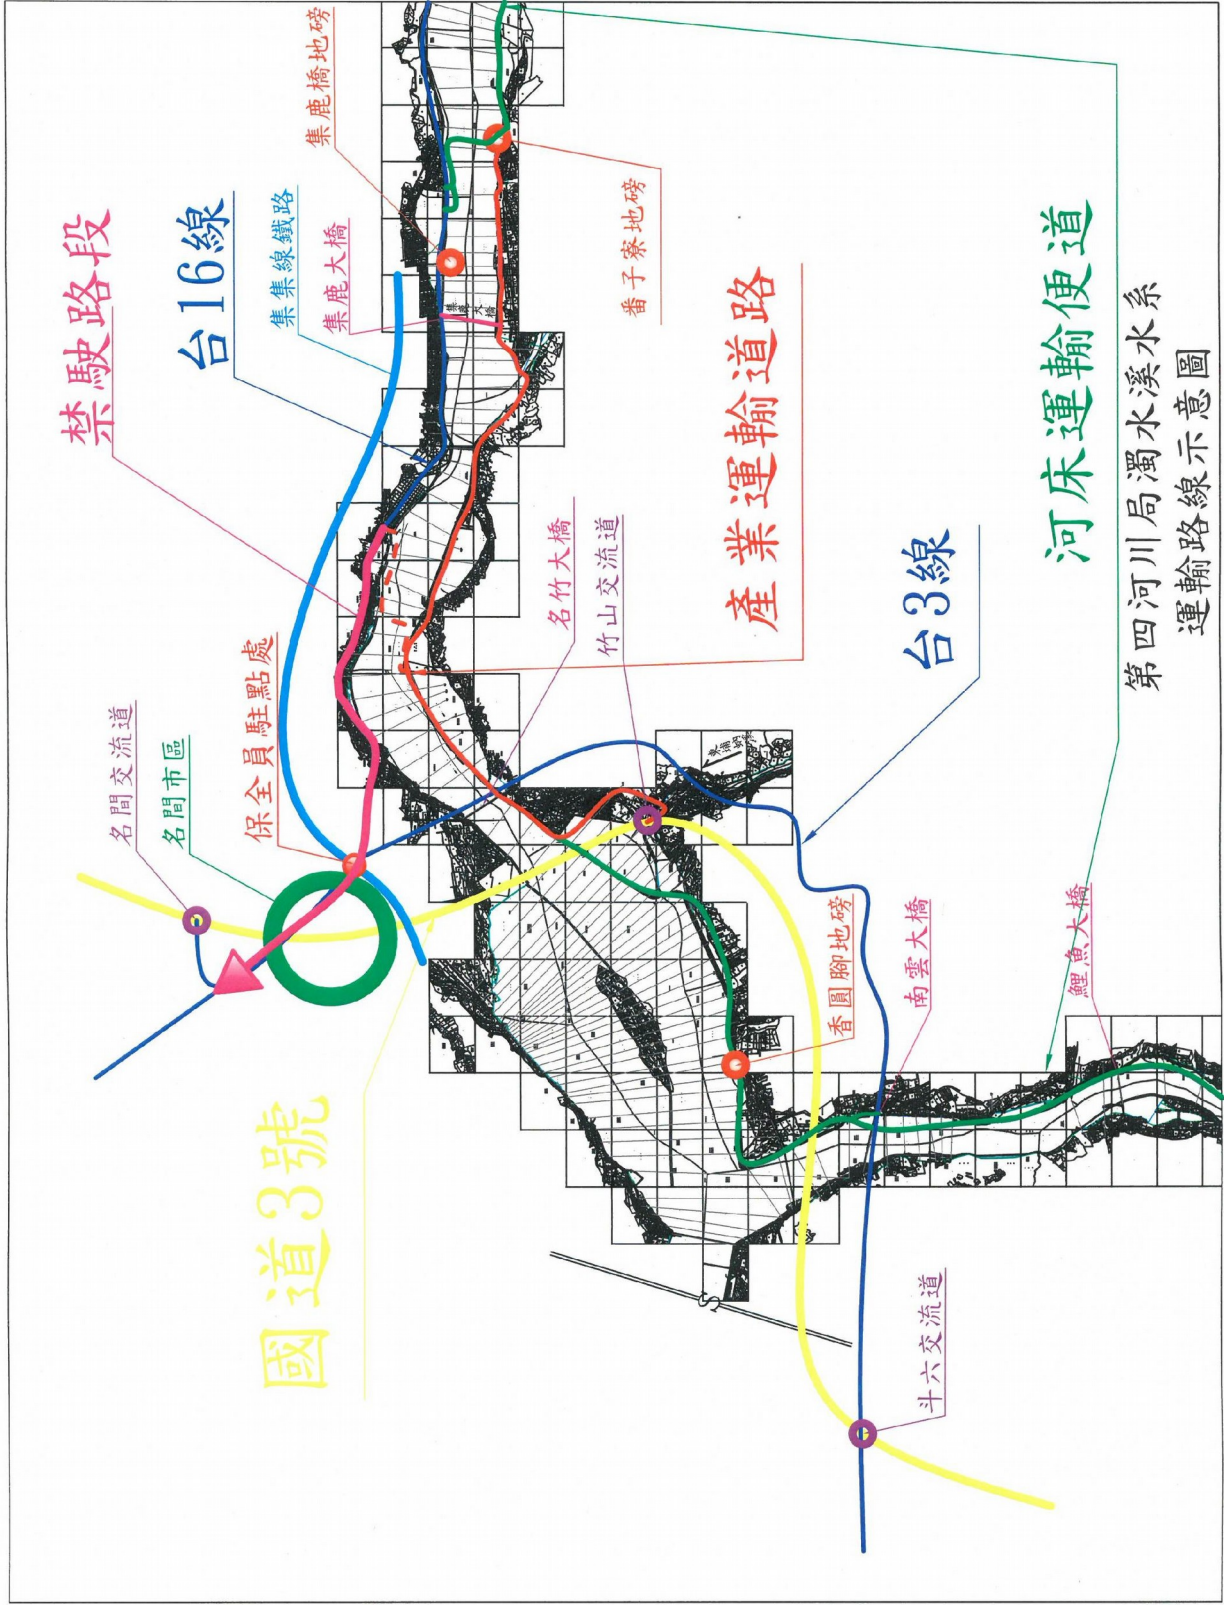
禁駛路段

台16線

集集線鐵路

集鹿大橋

集鹿橋地磅

番子寮地磅

產業運輸道路

名竹大橋

竹山交流道

台3線

河床運輸便道

第四河川局濁水溪水系運輸路線示意圖

名間交流道

名間市區

保全員駐點處

香員腳地磅

南雲大橋

鯉魚大橋

國道3號

斗六交流道